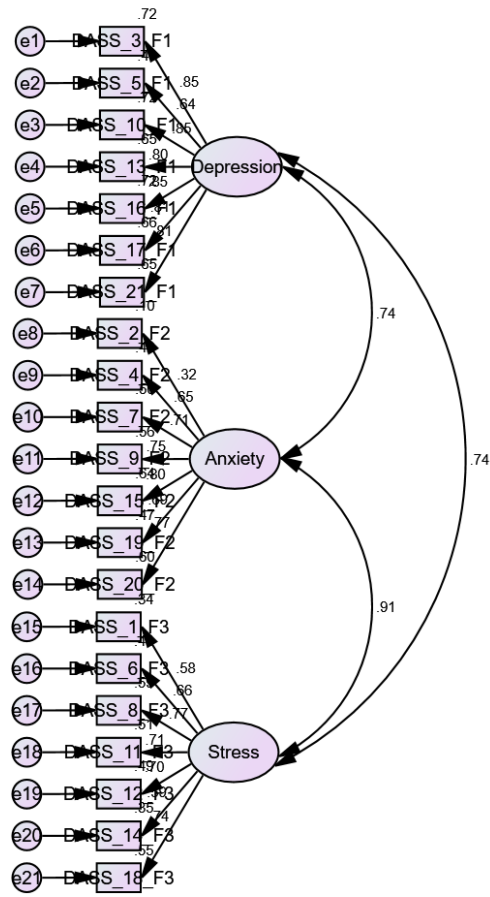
e1 DASS_3_F1 .72
e2 DASS_5_F1
e3 DASS_10_F1
e4 DASS_13_F1
e5 DASS_16_F1
e6 DASS_17_F1
e7 DASS_21_F1
.85
.64
.86
.80
.85
.81
.65
Depression

e8 DASS_2_F2
e9 DASS_4_F2
e10 DASS_7_F2
e11 DASS_9_F2
e12 DASS_15_F2
e13 DASS_19_F2
e14 DASS_20_F2
.10
.32
.65
.71
.75
.80
.77
.60
.34
Anxiety

e15 DASS_1_F3
e16 DASS_6_F3
e17 DASS_8_F3
e18 DASS_11_F3
e19 DASS_12_F3
e20 DASS_14_F3
e21 DASS_18_F3
.58
.66
.77
.71
.70
.74
.85
.55
Stress

.74
.91
.74